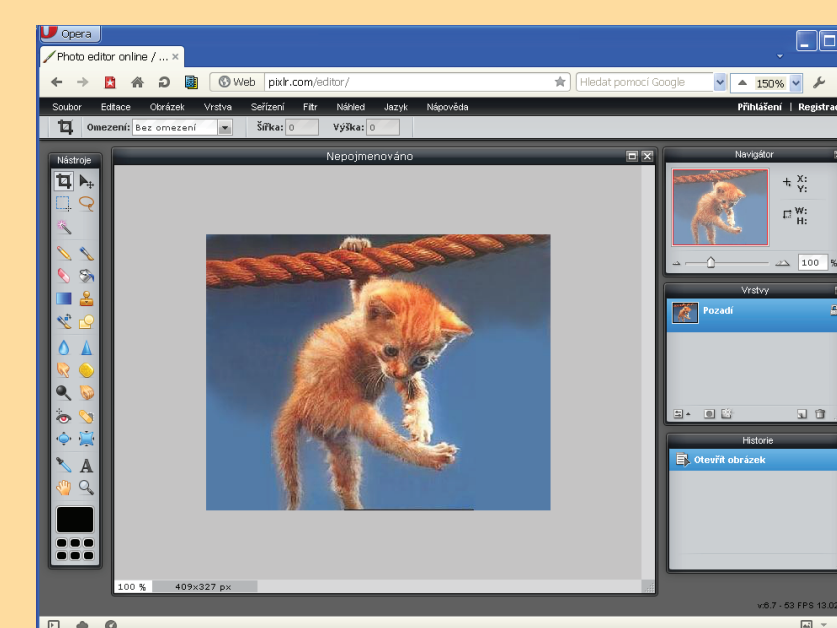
Opera

Photo editor online / ... ×

Web pixlr.com/editor/

Hledat pomocí Google

150%

Soubor Editace Obrázek Vrstva Seřízení Filtr Náhled Jazyk Nápověda

Přihlášení | Registrac

Omezení: Bez omezení Šířka: 0 Výška: 0

Nástroje

Nepojmenováno

Navigátor

X:
Y:

W:
H:

100

Vrstvy

Pozadí

Historie

Otevřít obrázek

100 % 409x327 px

v6.7 - 53 FPS 13.02